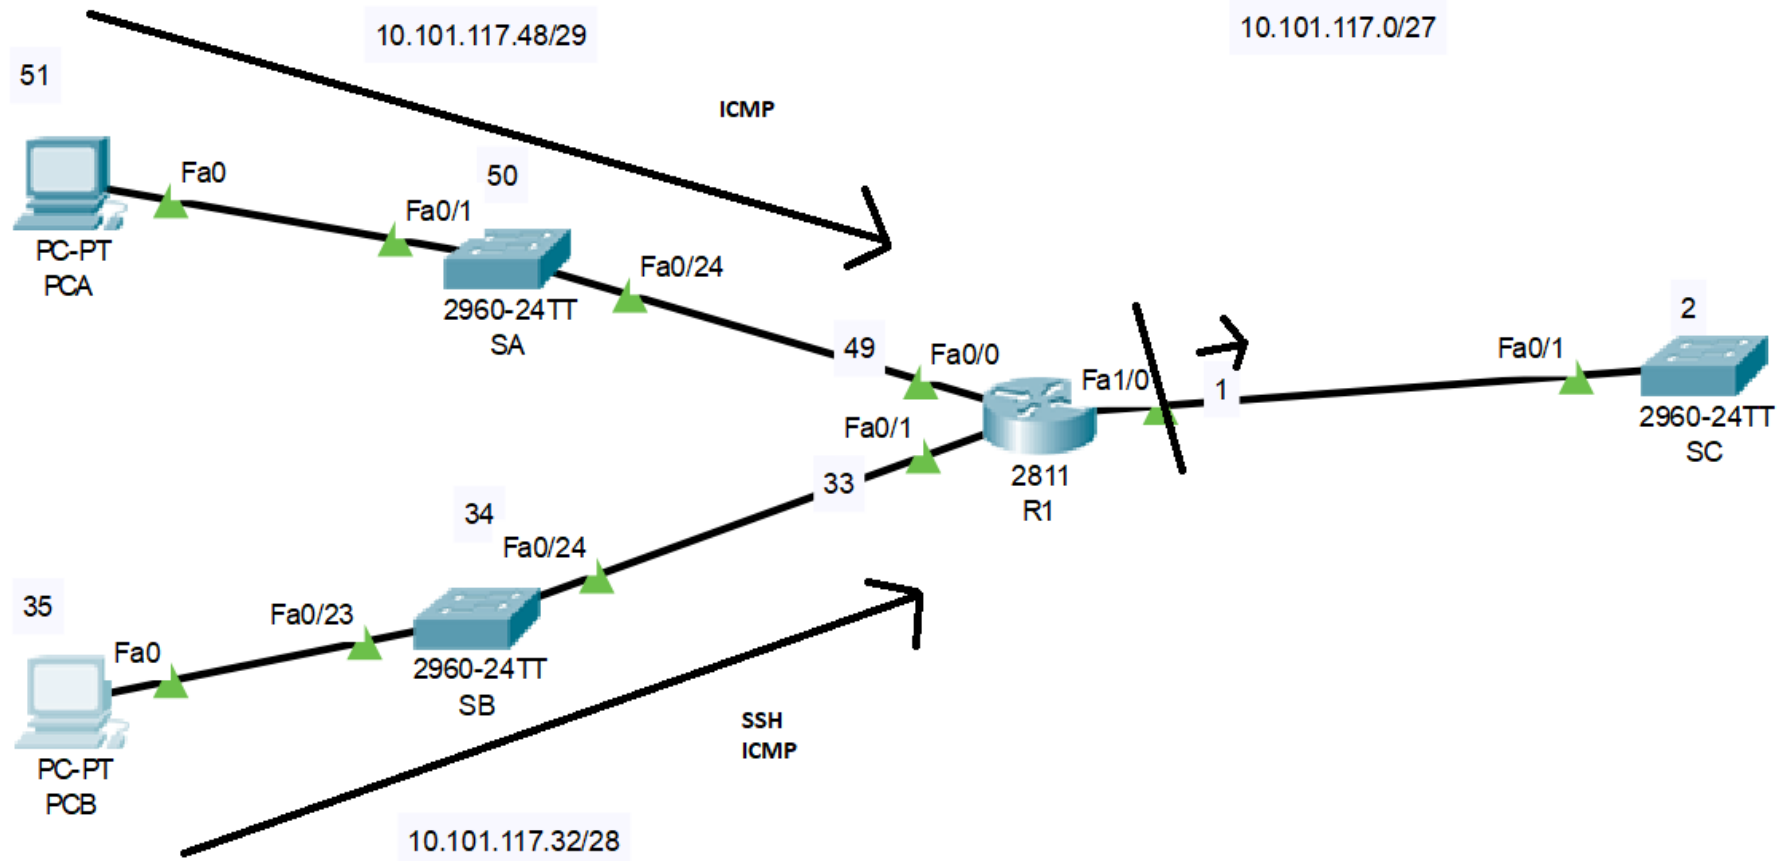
10.101.117.48/29

10.101.117.0/27

51

ICMP

Fa0

50

Fa0/1

PC-PT
PCA

Fa0/24

2960-24TT
SA

2

49

Fa0/0

Fa0/1

Fa1/0

1

2960-24TT
SC

Fa0/1

33

2811
R1

34

Fa0/24

35

Fa0/23

Fa0

2960-24TT
SB

PC-PT
PCB

SSH
ICMP

10.101.117.32/28